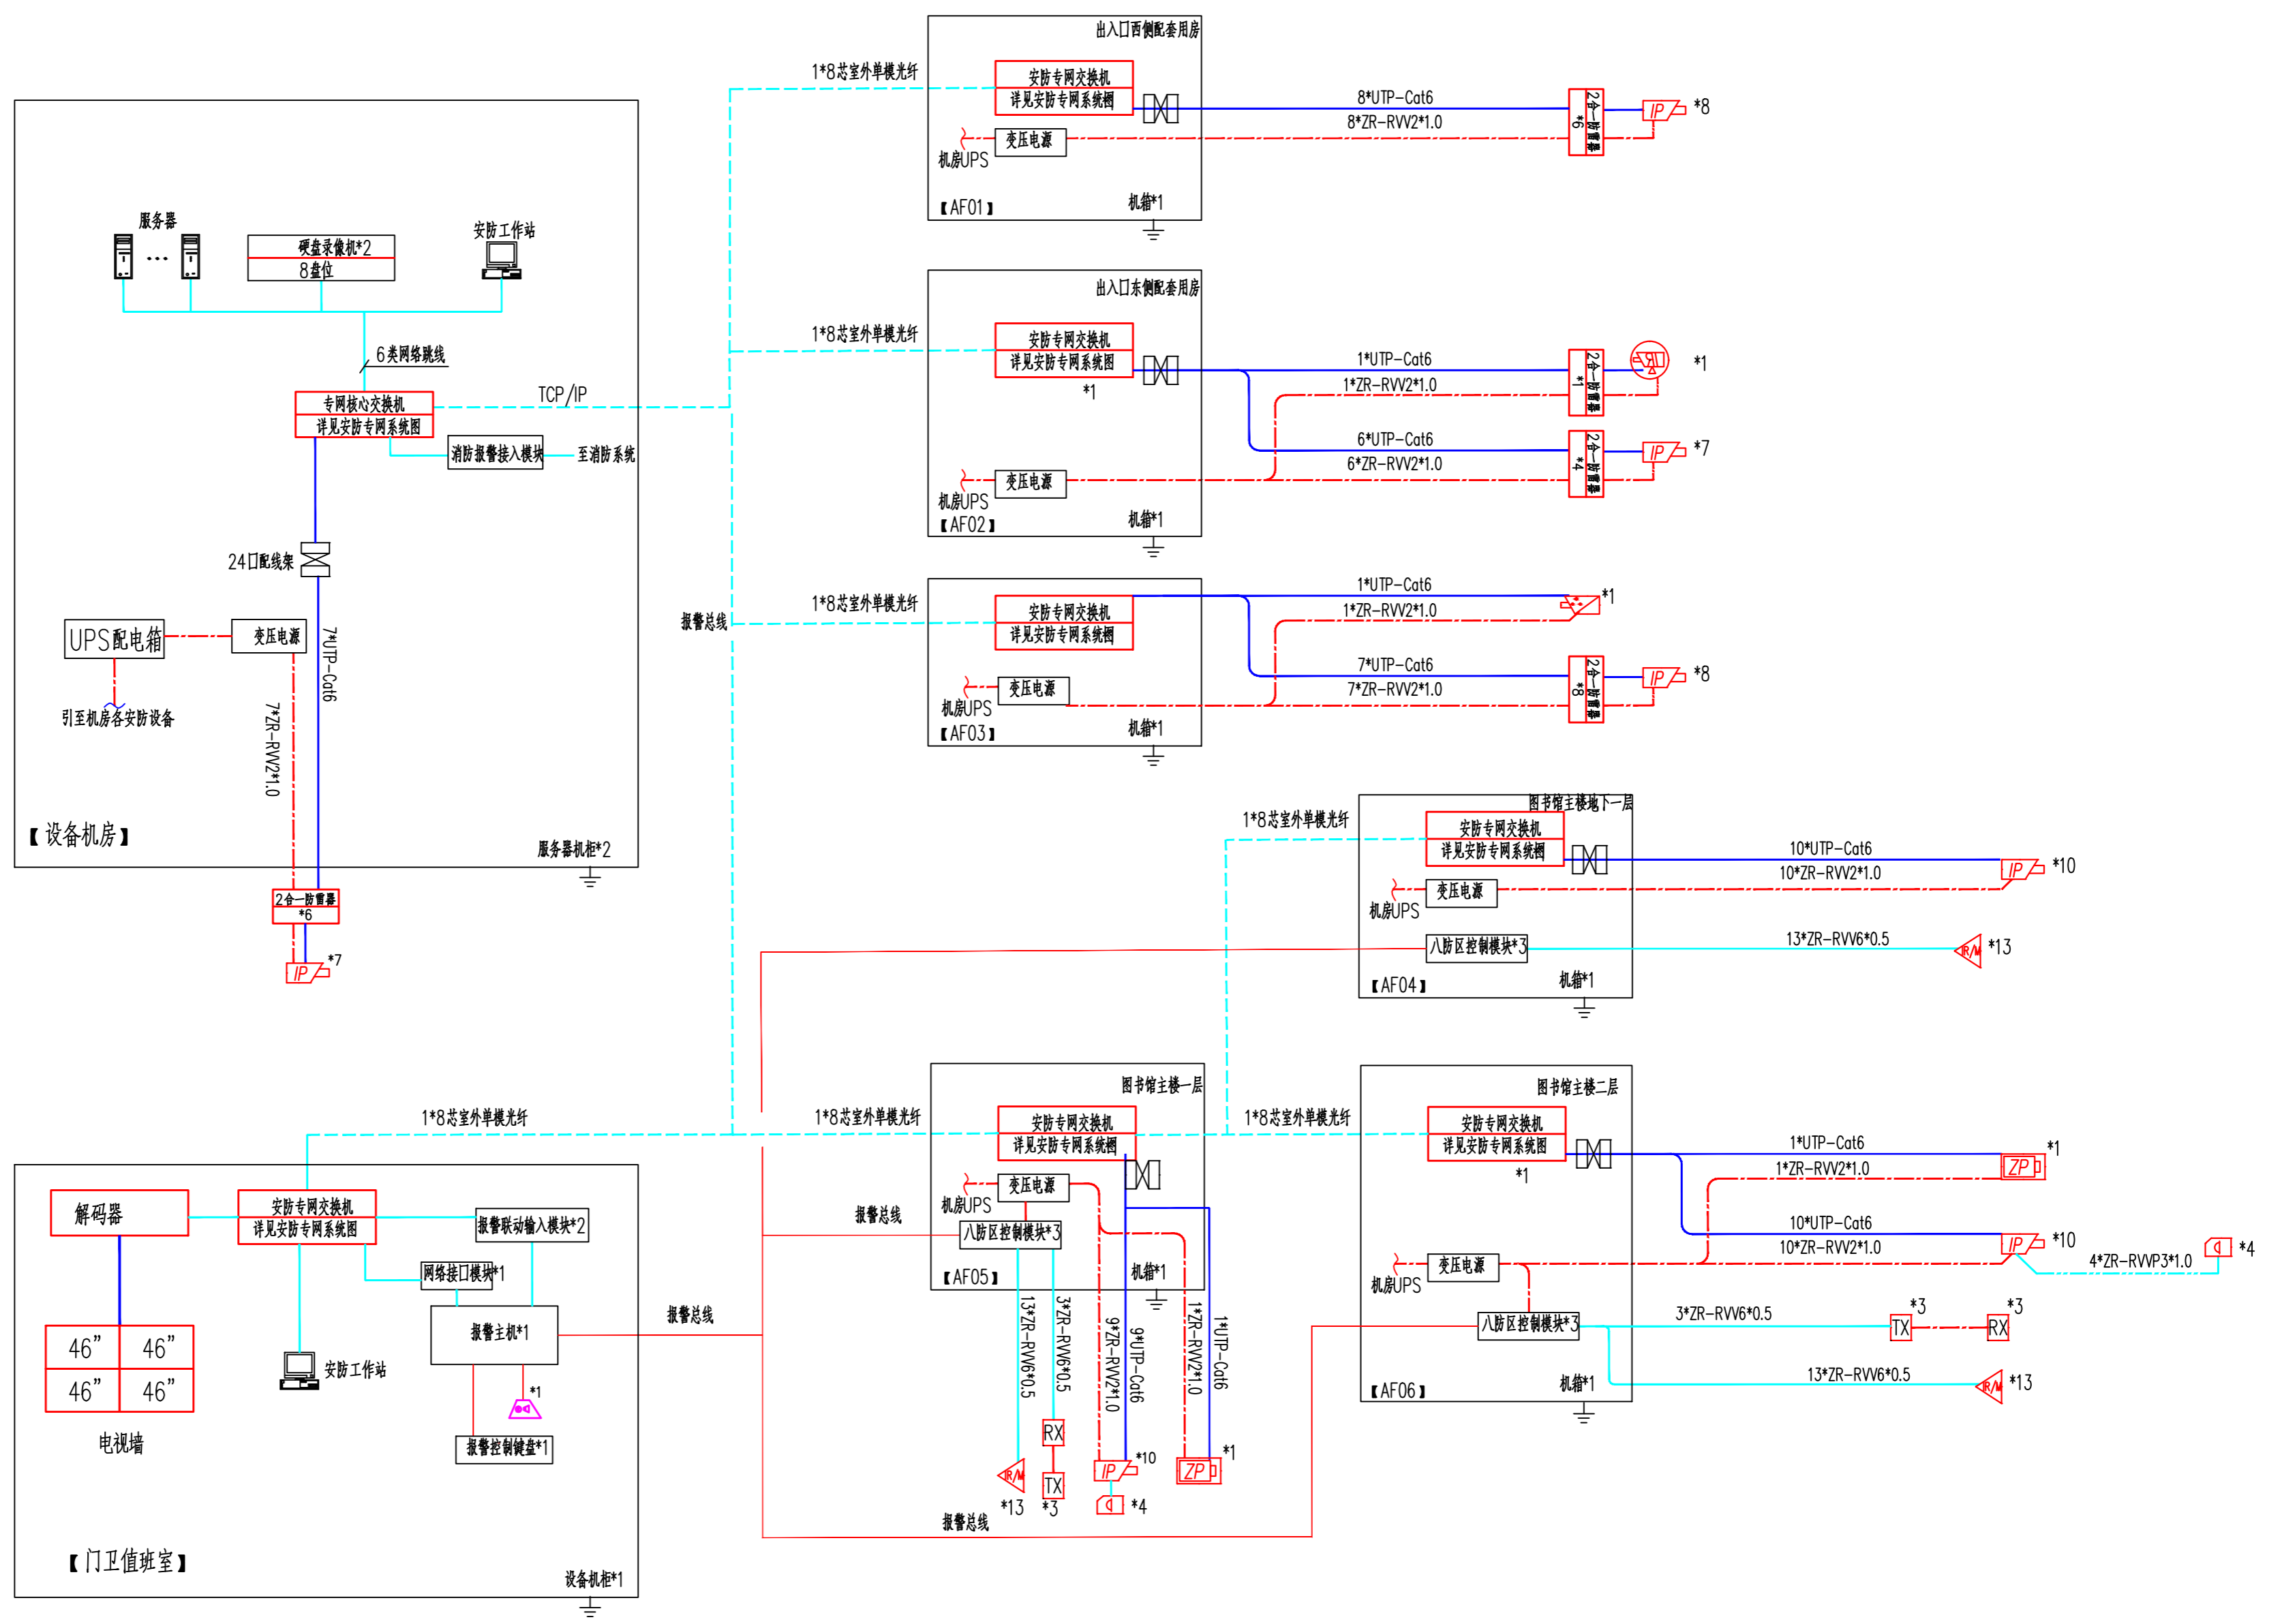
出入口西侧配套用房
1*8芯室外单模光纤
安防专网交换机
详见安防专网系统图
8*UTP-Cat6
8*ZR-RVV2*1.0
2合一防雷器 *6
IP *8
变压电源
机房UPS
【AF01】
机箱*1

服务器
硬盘录像机*2
8盘位
安防工作站
6类网络跳线
专网核心交换机
详见安防专网系统图
TCP/IP
消防报警接入模块
至消防系统
24口配线架
7*UTP-Cat6
UPS配电箱
变压电源
引至机房各安防设备
7*ZR-RVV2*1.0
【设备机房】
服务器机柜*2
2合一防雷器
*6
IP *7

出入口东侧配套用房
1*8芯室外单模光纤
安防专网交换机
详见安防专网系统图
*1
1*UTP-Cat6
1*ZR-RVV2*1.0
2合一防雷器 *1
*1
6*UTP-Cat6
6*ZR-RVV2*1.0
2合一防雷器 *4
IP *7
变压电源
机房UPS
【AF02】
机箱*1

报警总线
1*8芯室外单模光纤
安防专网交换机
详见安防专网系统图
1*UTP-Cat6
1*ZR-RVV2*1.0
*1
7*UTP-Cat6
7*ZR-RVV2*1.0
2合一防雷器 *8
IP *8
变压电源
机房UPS
【AF03】
机箱*1

图书馆主楼地下一层
1*8芯室外单模光纤
安防专网交换机
详见安防专网系统图
10*UTP-Cat6
10*ZR-RVV2*1.0
IP *10
变压电源
机房UPS
八防区控制模块*3
13*ZR-RVV6*0.5
IR/M *13
【AF04】
机箱*1

1*8芯室外单模光纤
解码器
安防专网交换机
详见安防专网系统图
报警联动输入模块*2
网络接口模块*1
46” 46”
46” 46”
电视墙
安防工作站
报警主机*1
*1
报警控制键盘*1
【门卫值班室】
设备机柜*1
报警总线

图书馆主楼一层
1*8芯室外单模光纤
安防专网交换机
详见安防专网系统图
变压电源
机房UPS
八防区控制模块*3
【AF05】
机箱*1
报警总线
13*ZR-RVV6*0.5
3*ZR-RVV6*0.5
9*ZR-RVV2*1.0
9*UTP-Cat6
1*ZR-RVV2*1.0
1*UTP-Cat6
RX
TX
IR/M
*13
*3
IP *10
*4
ZP *1
报警总线

图书馆主楼二层
1*8芯室外单模光纤
安防专网交换机
详见安防专网系统图
*1
1*UTP-Cat6
1*ZR-RVV2*1.0
ZP *1
10*UTP-Cat6
10*ZR-RVV2*1.0
IP *10
4*ZR-RVVP3*1.0
*4
变压电源
机房UPS
八防区控制模块*3
3*ZR-RVV6*0.5
TX *3
RX *3
13*ZR-RVV6*0.5
IR/M *13
【AF06】
机箱*1